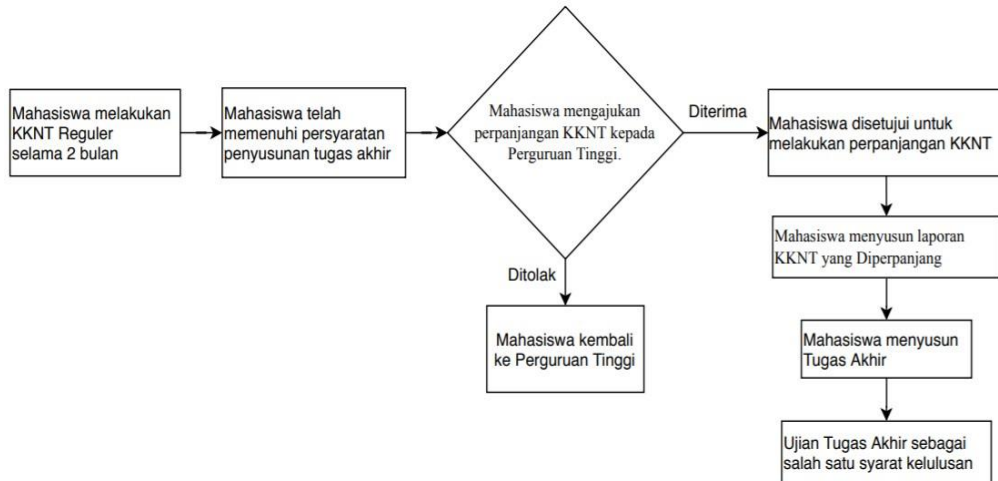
Mahasiswa melakukan KKNT Reguler selama 2 bulan

Mahasiswa telah memenuhi persyaratan penyusunan tugas akhir

Mahasiswa mengajukan perpanjangan KKNT kepada Perguruan Tinggi.

Diterima

Mahasiswa disetujui untuk melakukan perpanjangan KKNT

Mahasiswa menyusun laporan KKNT yang Diperpanjang

Mahasiswa menyusun Tugas Akhir

Ujian Tugas Akhir sebagai salah satu syarat kelulusan

Ditolak

Mahasiswa kembali ke Perguruan Tinggi